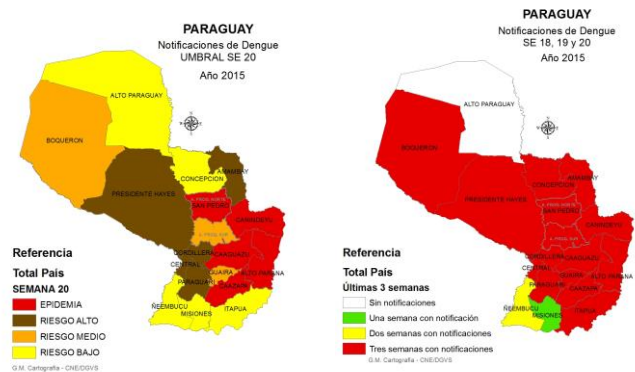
PARAGUAY
Notificaciones de Dengue
UMBRAL SE 20
Año 2015

ALTO PARAGUAY
BOQUERON
PRESIDENTE HAYES
CONCEPCION
AMAMBAY
SAN PEDRO
CANINDEYU
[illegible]
CORDILLERA
CENTRAL
CAAGUAZU
GUAIRA
ALTO PARANA
PARAGUARI
CAAZAPA
ÑEEMBUCU
MISIONES
ITAPUA

Referencia
Total País
SEMANA 20
EPIDEMIA
RIESGO ALTO
RIESGO MEDIO
RIESGO BAJO

G.M. Cartografía - CNE/DGVS

PARAGUAY
Notificaciones de Dengue
SE 18, 19 y 20
Año 2015

ALTO PARAGUAY
BOQUERON
PRESIDENTE HAYES
CONCEPCION
AMAMBAY
SAN PEDRO
CANINDEYU
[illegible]
CORDILLERA
CENTRAL
CAAGUAZU
GUAIRA
ALTO PARANA
PARAGUARI
CAAZAPA
ÑEEMBUCU
MISIONES
ITAPUA

Referencia
Total País
Últimas 3 semanas
Sin notificaciones
Una semana con notificación
Dos semanas con notificaciones
Tres semanas con notificaciones

G.M. Cartografía - CNE/DGVS